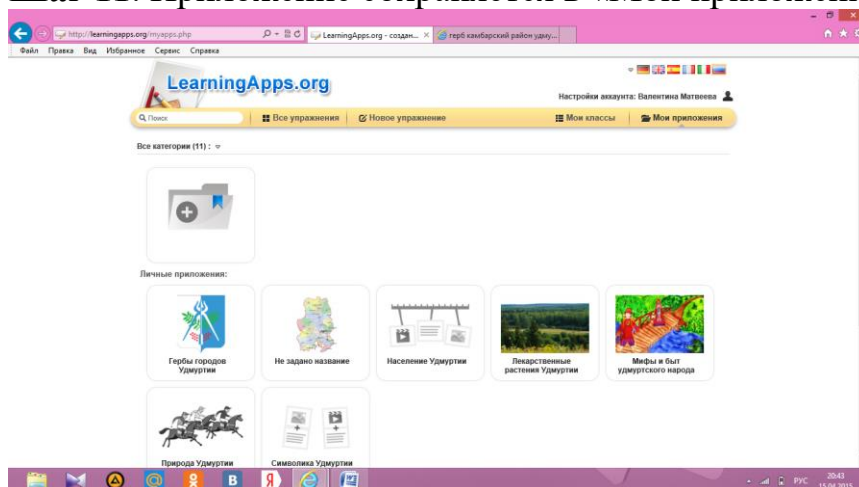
Шаг 11. Приложение сохраняется в «Мои приложения»

http://learningapps.org/myapps.php
LearningApps.org - создан... ×
герб камбарский район удму...

Файл Правка Вид Избранное Сервис Справка

LearningApps.org

Настройки аккаунта: Валентина Матвеева

Поиск
Все упражнения
Новое упражнение
Мои классы
Мои приложения

Все категории (11) :

Личные приложения:

Гербы городов Удмуртии
Не задано название
Население Удмуртии
Лекарственные растения Удмуртии
Мифы и быт удмуртского народа
Природа Удмуртии
Символика Удмуртии

РУС 20:43 15.04.2015